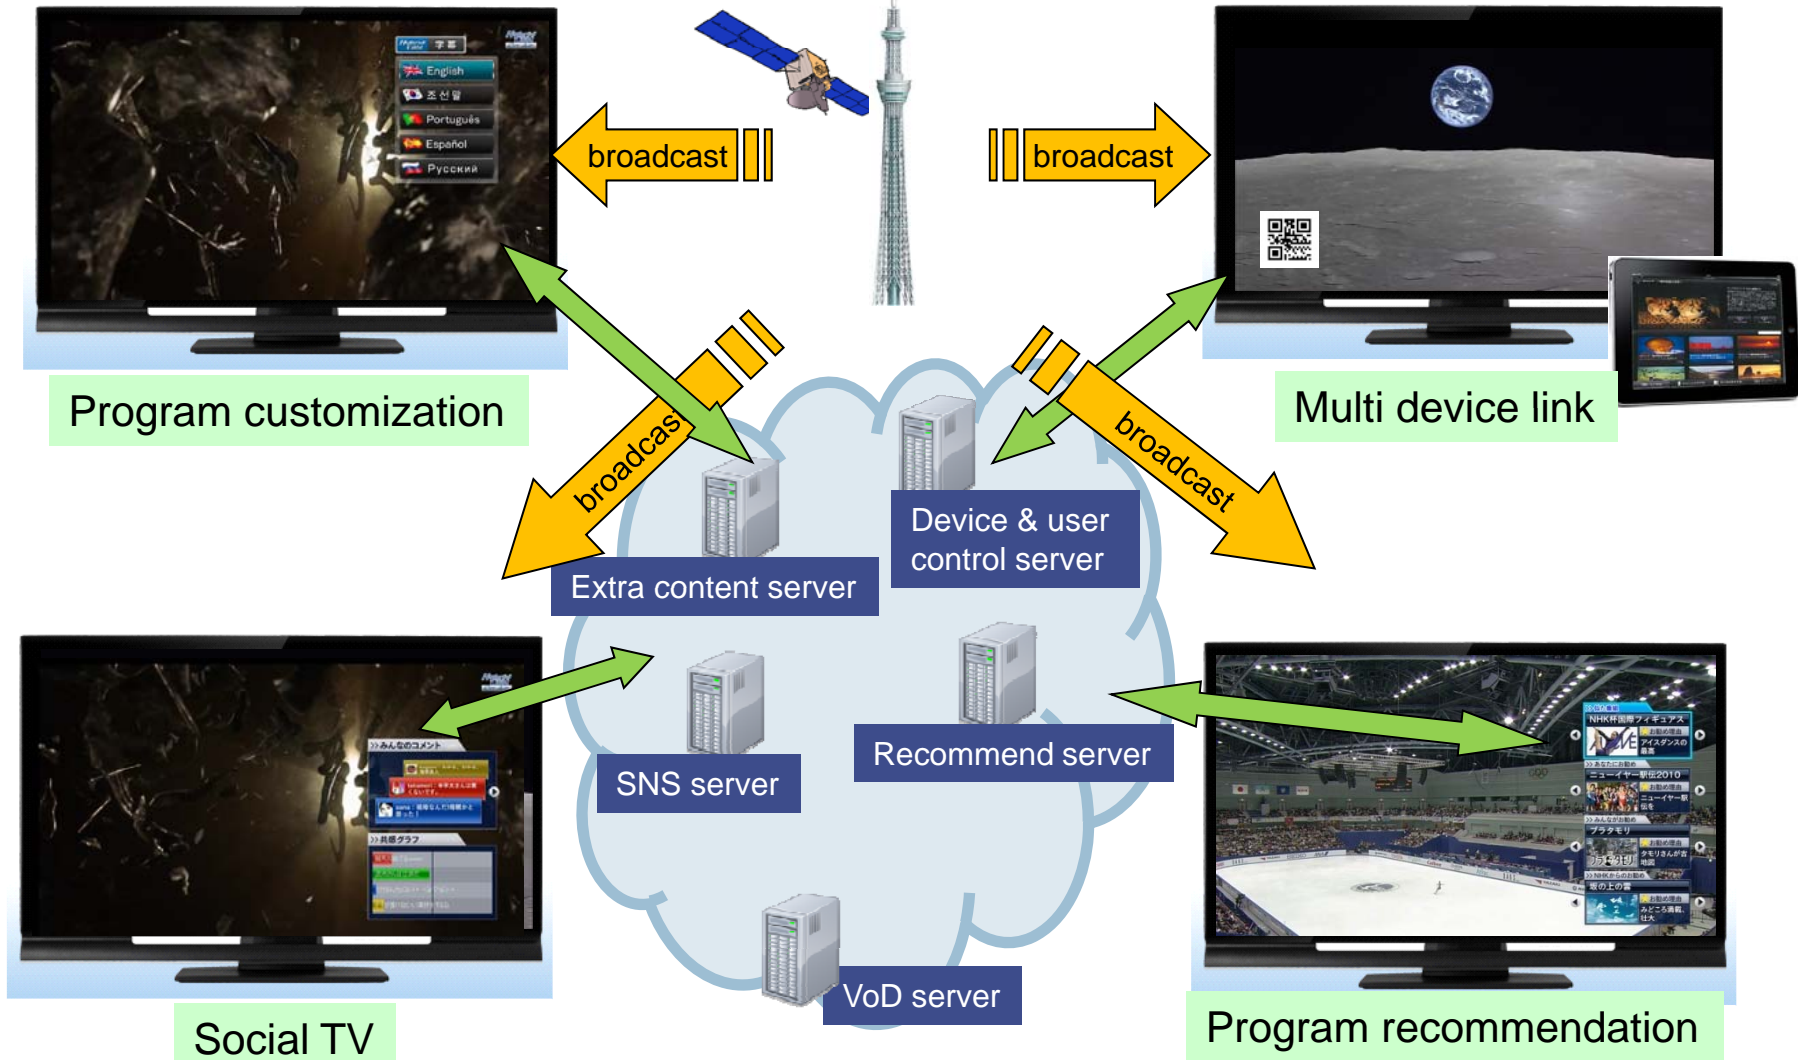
English
조선말
Português
Español
Русский

broadcast

broadcast

Program customization

Multi device link

broadcast

broadcast

Device & user control server

Extra content server

SNS server

Recommend server

VoD server

>>みんなのコメント
>>共感グラフ

NHK杯国際フィギュアスケート
ニューイヤー駅伝2010
ブラタモリ
坂の上の雲

Social TV

Program recommendation